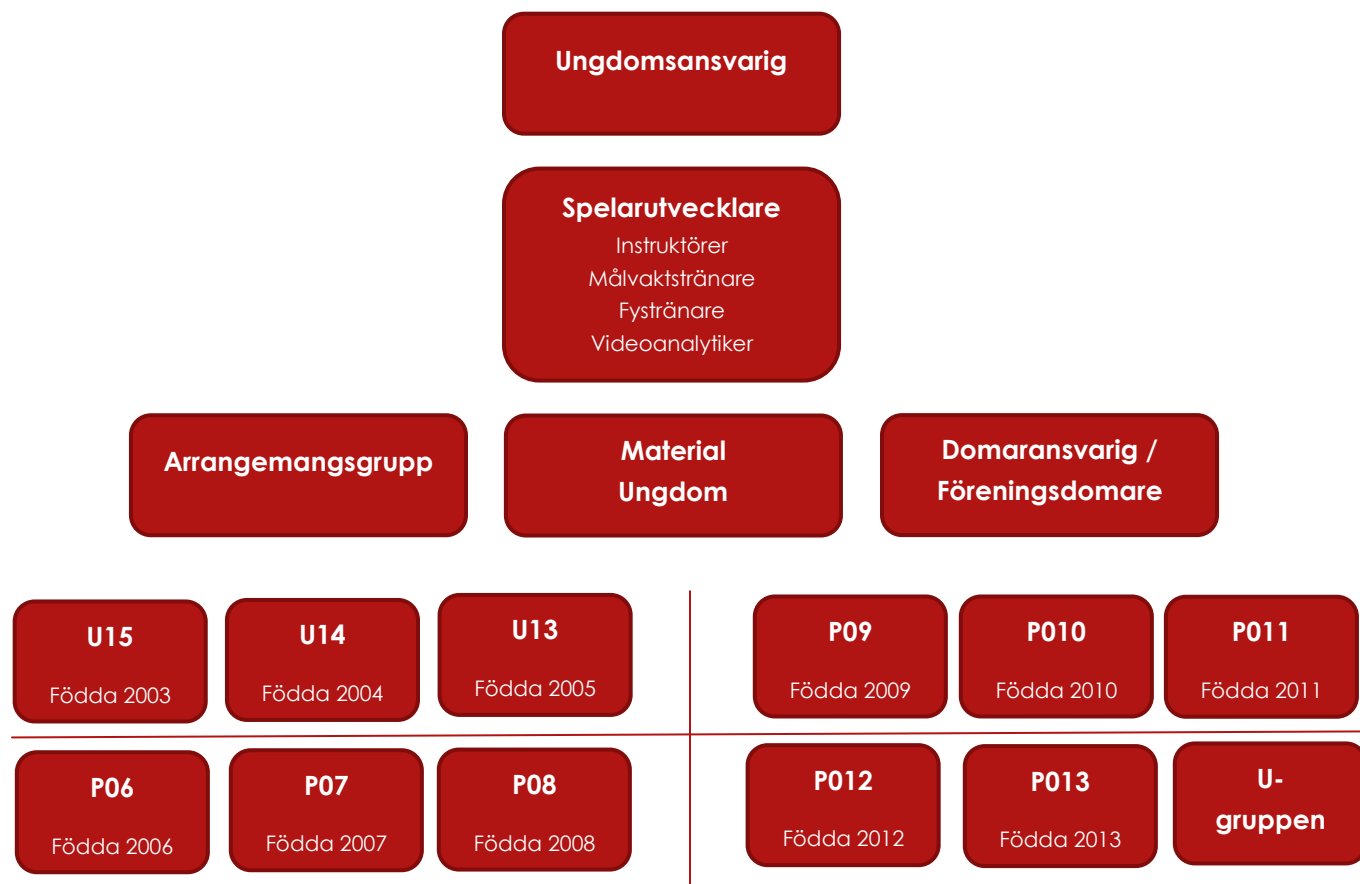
Ungdomsansvarig

Spelarutvecklare
Instruktörer
Målvaktstränare
Fystränare
Videoanalytiker

Arrangemangsgrupp

Material Ungdom

Domaransvarig / Föreningsdomare

U15
Födda 2003

U14
Födda 2004

U13
Födda 2005

P09
Födda 2009

P010
Födda 2010

P011
Födda 2011

P06
Födda 2006

P07
Födda 2007

P08
Födda 2008

P012
Födda 2012

P013
Födda 2013

U-gruppen